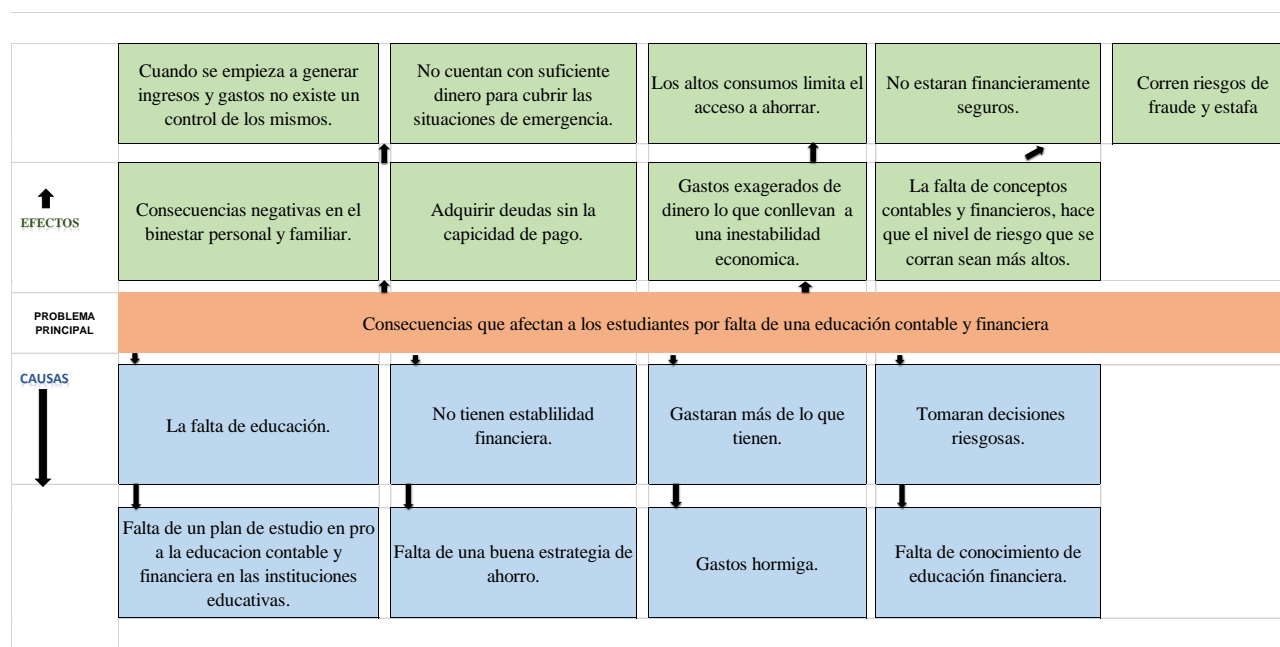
Cuando se empieza a generar ingresos y gastos no existe un control de los mismos.

No cuentan con suficiente dinero para cubrir las situaciones de emergencia.

Los altos consumos limita el acceso a ahorrar.

No estaran financieramente seguros.

Corren riesgos de fraude y estafa

EFECTOS

Consecuencias negativas en el binestar personal y familiar.

Adquirir deudas sin la capicidad de pago.

Gastos exagerados de dinero lo que conllevan a una inestabilidad economica.

La falta de conceptos contables y financieros, hace que el nivel de riesgo que se corran sean más altos.

PROBLEMA PRINCIPAL

Consecuencias que afectan a los estudiantes por falta de una educación contable y financiera

CAUSAS

La falta de educación.

No tienen establilidad financiera.

Gastaran más de lo que tienen.

Tomaran decisiones riesgosas.

Falta de un plan de estudio en pro a la educacion contable y financiera en las instituciones educativas.

Falta de una buena estrategia de ahorro.

Gastos hormiga.

Falta de conocimiento de educación financiera.